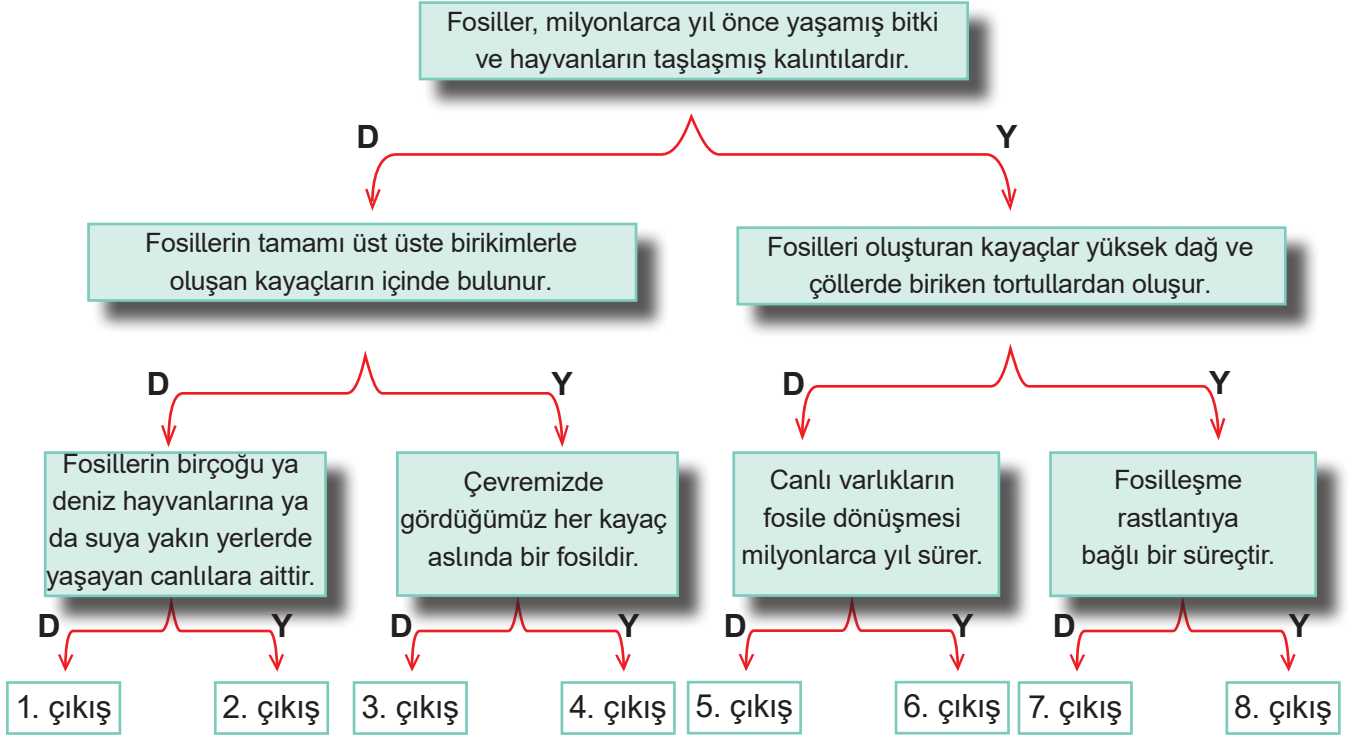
Fosiller, milyonlarca yıl önce yaşamış bitki ve hayvanların taşlaşmış kalıntılardır.

D

Y

Fosillerin tamamı üst üste birikimlerle oluşan kayaçların içinde bulunur.

Fosilleri oluşturan kayaçlar yüksek dağ ve çöllerde biriken tortullardan oluşur.

D

Y

D

Y

Fosillerin birçoğu ya deniz hayvanlarına ya da suya yakın yerlerde yaşayan canlılara aittir.

Çevremizde gördüğümüz her kayaç aslında bir fosildir.

Canlı varlıkların fosile dönüşmesi milyonlarca yıl sürer.

Fosilleşme rastlantıya bağlı bir süreçtir.

D

Y

D

Y

D

Y

D

Y

1. çıkış

2. çıkış

3. çıkış

4. çıkış

5. çıkış

6. çıkış

7. çıkış

8. çıkış